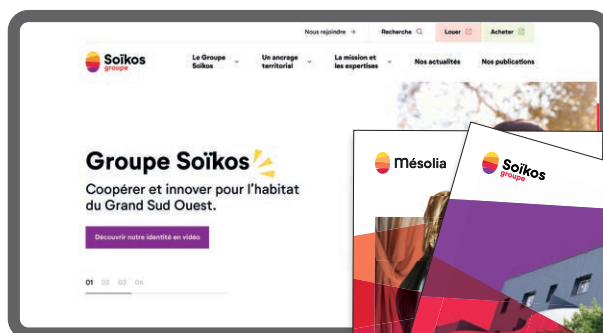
Nous rejoindre →
Recherche
Louer
Acheter

Soïkos groupe

Le Groupe Soïkos
Un ancrage territorial
La mission et les expertises
Nos actualités
Nos publications

Groupe Soïkos

Coopérer et innover pour l'habitat du Grand Sud Ouest.

Découvrir notre identité en vidéo

01 02 03 04

Mésolia

Soïkos groupe